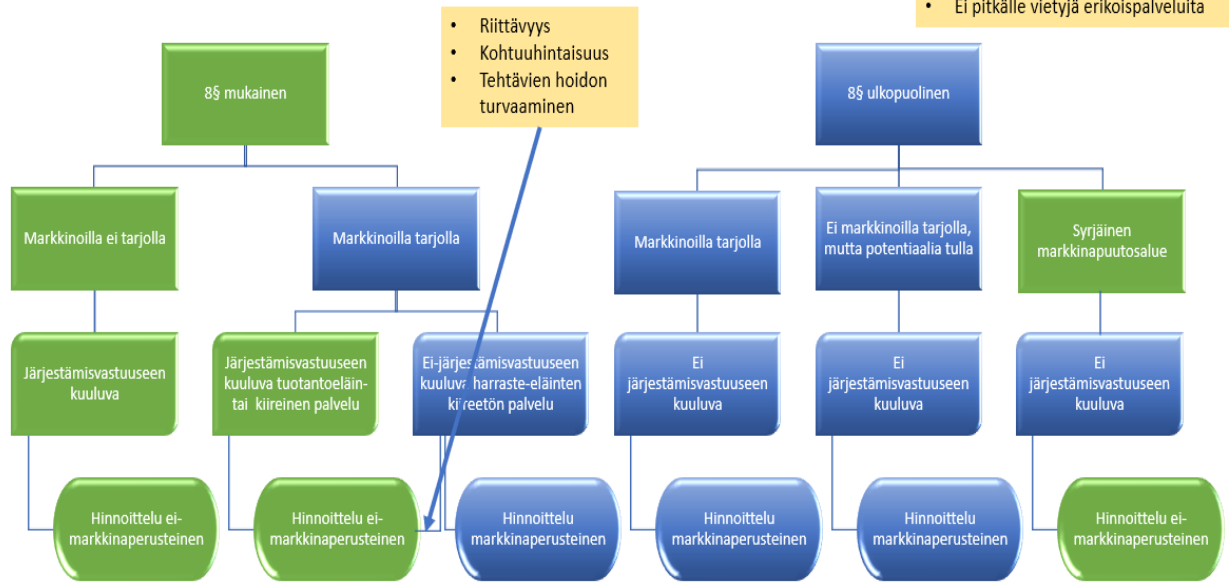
• Ei pitkälle vietyjä erikoispalveluita

• Riittävyys
• Kohtuuhintaisuus
• Tehtävien hoidon turvaaminen

8§ mukainen

Markkinoilla ei tarjolla

Markkinoilla tarjolla

Järjestämisvastuuseen kuuluva

Järjestämisvastuuseen kuuluva tuotantoeläin- tai kiireinen palvelu

Ei-järjestämisvastuuseen kuuluva harraste-eläinten kiireetön palvelu

Hinnoittelu ei-markkinaperusteinen

Hinnoittelu ei-markkinaperusteinen

Hinnoittelu markkinaperusteinen

8§ ulkopuolinen

Markkinoilla tarjolla

Ei markkinoilla tarjolla, mutta potentiaalia tulla

Syrjäinen markkinapuutosalue

Ei järjestämisvastuuseen kuuluva

Ei järjestämisvastuuseen kuuluva

Ei järjestämisvastuuseen kuuluva

Hinnoittelu markkinaperusteinen

Hinnoittelu markkinaperusteinen

Hinnoittelu ei-markkinaperusteinen